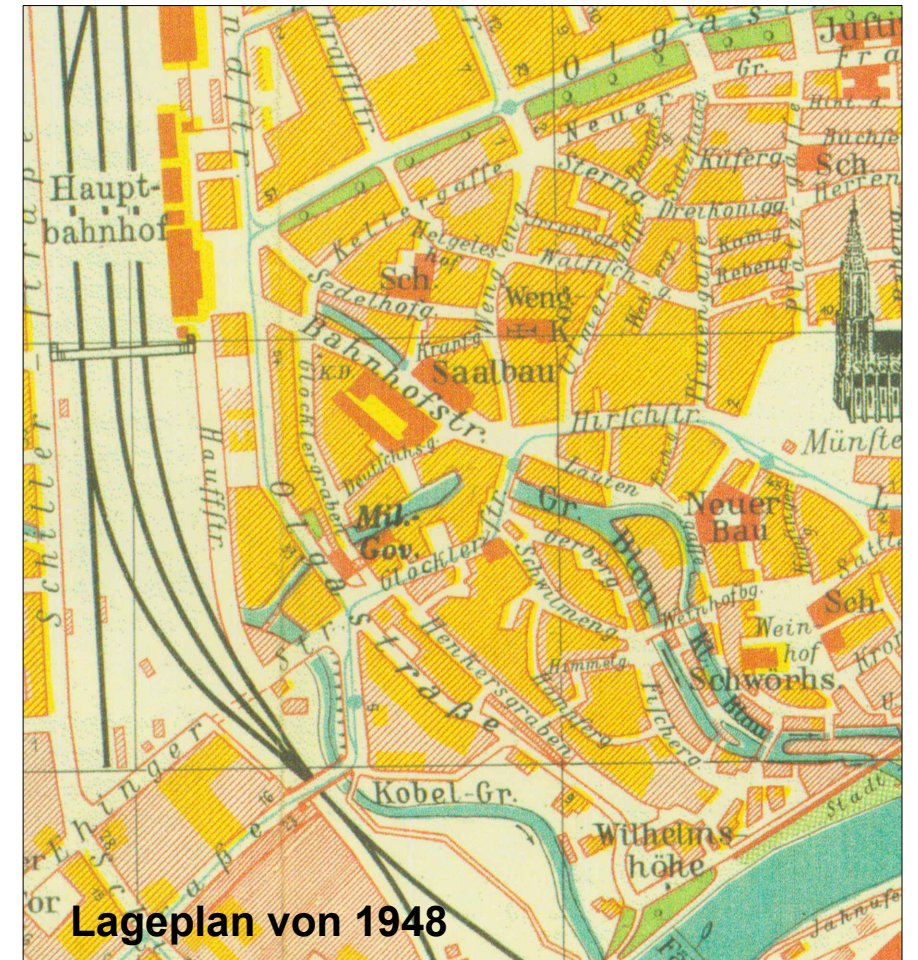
Haupt-
bahnhof

Olgastr
Neuer
Justiz
Gr.
Kraffstr.
Kettergaffe
Sterng.
Küferg.
Sch
Herren
Dreikönigg.
Heigeleshof
Sch.
Sedelhofg.
Weng-
K.
Wengeng.
Kronig.
Bahnhofstr.
Saalbau
K.D.
Hirschstr.
Münste
Glöcklergraben
Hauffstr.
Mil.
Gov.
Glöcklerstr.
Neuer
Bau
Gr.
Blau
Schwilmeng.
Olgastraße
Weinhofbg.
Wein-
hof
Sch
Henkersgraben
Himmelg.
Fischerg.
Kl.
Blau
Schwörhs
Kobel-Gr.
Wilhelms-
höhe
Schiller
Ehinger
Bahnhof

Lageplan von 1948